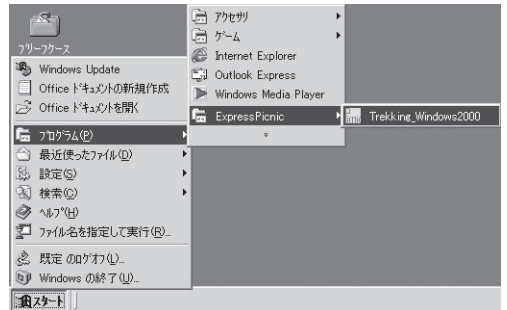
フリーワークス

Windows Update
Office ドキュメントの新規作成
Office ドキュメントを開く

プログラム(P)
最近使ったファイル(D)
設定(S)
検索(C)
ヘルプ(H)
ファイル名を指定して実行(R)...

既定 のログオフ(L)...
Windows の終了(U)...

スタート

アクセサリ
ゲーム
Internet Explorer
Outlook Express
Windows Media Player
ExpressPicnic

Trekking_Windows2000